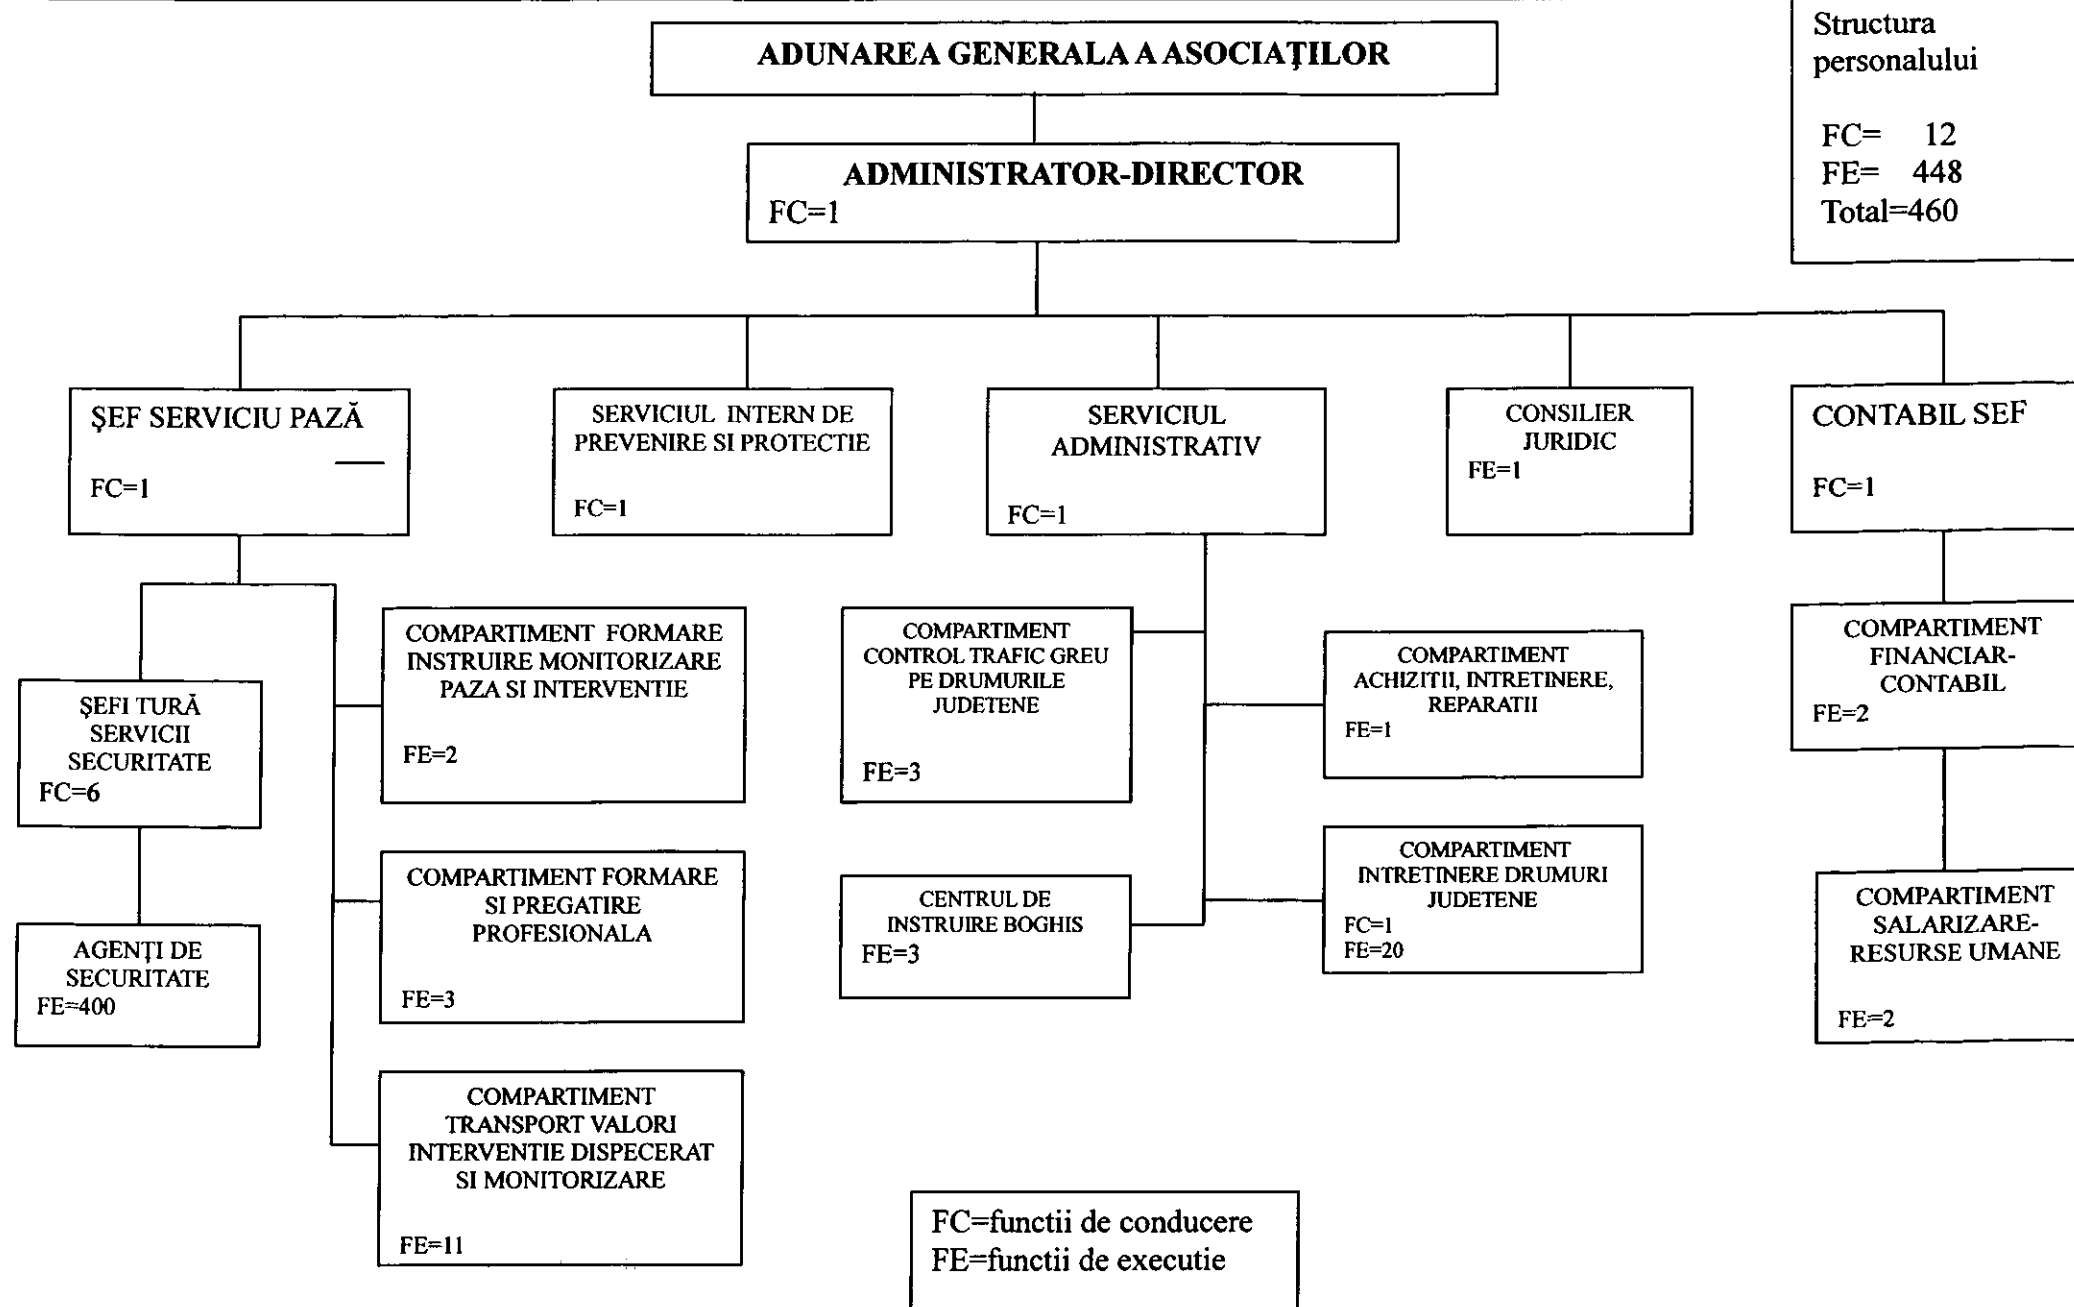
ADUNAREA GENERALA A ASOCIAŢILOR

ADMINISTRATOR-DIRECTOR
FC=1

Structura personalului

FC= 12
FE= 448
Total=460

ŞEF SERVICIU PAZĂ
FC=1

SERVICIUL INTERN DE PREVENIRE SI PROTECTIE
FC=1

SERVICIUL ADMINISTRATIV
FC=1

CONSILIER JURIDIC
FE=1

CONTABIL SEF
FC=1

ŞEFI TURĂ SERVICII SECURITATE
FC=6

AGENŢI DE SECURITATE
FE=400

COMPARTIMENT FORMARE INSTRUIRE MONITORIZARE PAZA SI INTERVENTIE
FE=2

COMPARTIMENT FORMARE SI PREGATIRE PROFESIONALA
FE=3

COMPARTIMENT TRANSPORT VALORI INTERVENTIE DISPECERAT SI MONITORIZARE
FE=11

COMPARTIMENT CONTROL TRAFIC GREU PE DRUMURILE JUDETENE
FE=3

CENTRUL DE INSTRUIRE BOGHIS
FE=3

COMPARTIMENT ACHIZITII, INTRETINERE, REPARATII
FE=1

COMPARTIMENT INTRETINERE DRUMURI JUDETENE
FC=1
FE=20

COMPARTIMENT FINANCIAR-CONTABIL
FE=2

COMPARTIMENT SALARIZARE-RESURSE UMANE
FE=2

FC=functii de conducere
FE=functii de executie